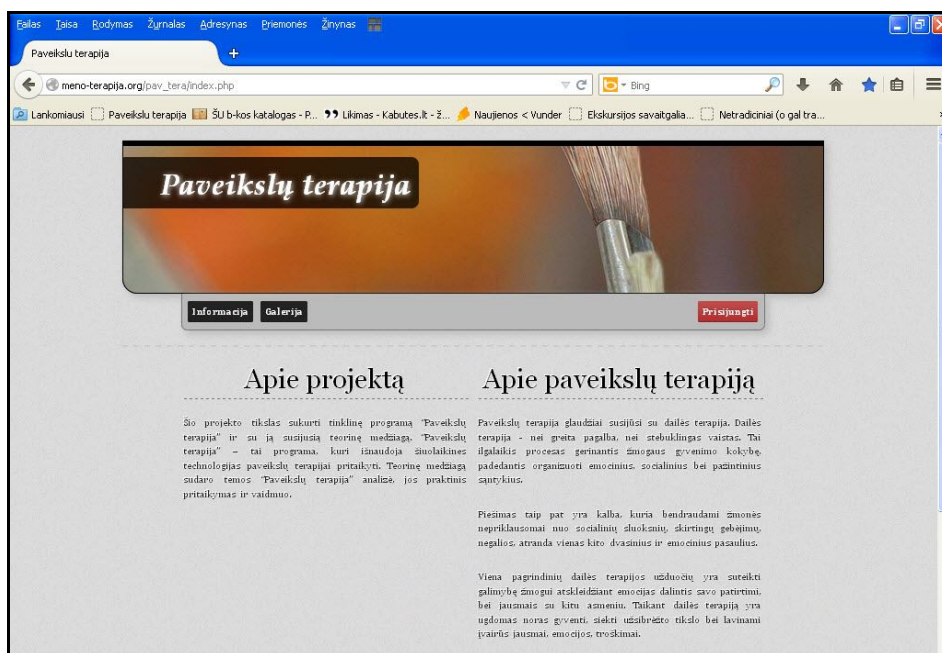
Failas Taisa Rodymas Žurnalas Adresynas Priemonės Žinynas

Paveikslu terapija

meno-terapija.org/pav_tera/index.php

Bing

Lankomiausi Paveikslu terapija ŠU b-kos katalogas - P... Likimas - Kabutes.lt - ž... Naujienos < Vunder Ekskursijos savaitgalia... Netradiciniai (o gal tra...

Paveikslų terapija

Informacija Galerija Prisijungti

Apie projektą

Šio projekto tikslas sukurti tinklinę programą "Paveikslų terapija" ir su ją susijusią teorinę medžiagą. "Paveikslų terapija" – tai programa, kuri išnaudoja šiuolaikines technologijas paveikslų terapijai pritaikyti. Teorinę medžiagą sudaro temos "Paveikslų terapija" analizė, jos praktinis pritaikymas ir vaidmuo.

Apie paveikslų terapiją

Paveikslų terapija glaudžiai susijūsi su dailės terapija. Dailės terapija - nei greita pagalba, nei stebuklingas vaistas. Tai ilgalaikis procesas gerinantis žmogaus gyvenimo kokybę, padedantis organizuoti emocinius, socialinius bei pažintinius santykius.

Piešimas taip pat yra kalba, kuria bendraudami žmonės nepriklausomai nuo socialinių sluoksnių, skirtingų gebėjimų, negalios, atranda vienas kito dvasinius ir emocinius pasaulius.

Viena pagrindinių dailės terapijos užduočių yra suteikti galimybę žmogui atskleidžiant emocijas dalintis savo patirtimi, bei jausmais su kitu asmeniu. Taikant dailės terapiją yra ugdomas noras gyventi, siekti užsibrėžto tikslo bei lavinami įvairūs jausmai, emocijos, troškimai.